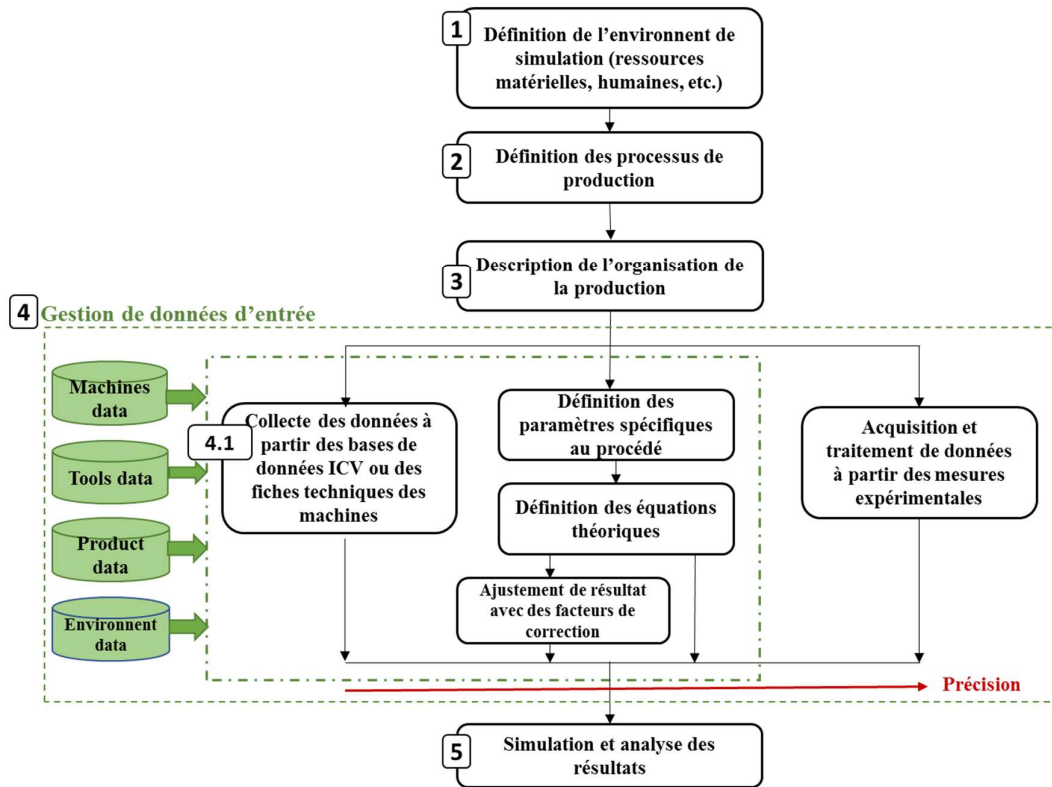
1 Définition de l'environnent de simulation (ressources matérielles, humaines, etc.)

2 Définition des processus de production

3 Description de l'organisation de la production

4 Gestion de données d'entrée

Machines data

Tools data

Product data

Environnent data

4.1 Collecte des données à partir des bases de données ICV ou des fiches techniques des machines

Définition des paramètres spécifiques au procédé

Définition des équations théoriques

Ajustement de résultat avec des facteurs de correction

Acquisition et traitement de données à partir des mesures expérimentales

Précision

5 Simulation et analyse des résultats